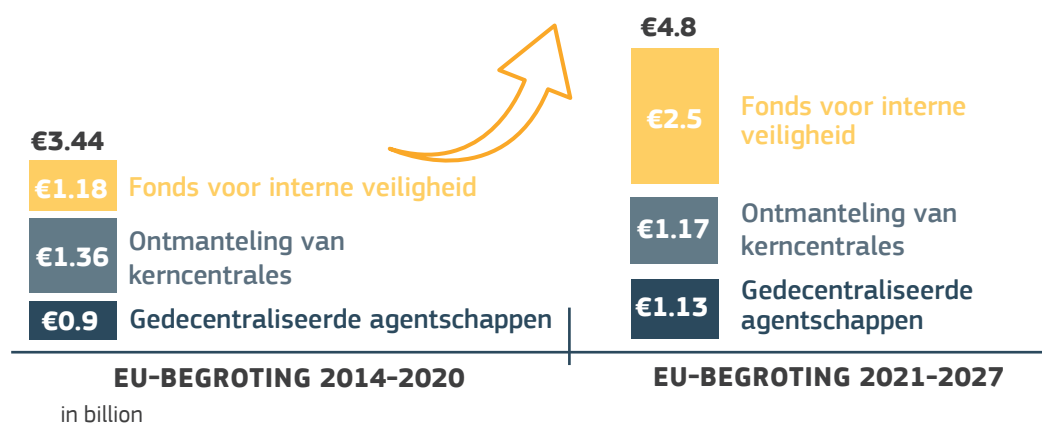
€3.44

€1.18 Fonds voor interne veiligheid

€1.36 Ontmanteling van kerncentrales

€0.9 Gedecentraliseerde agentschappen

EU-BEGROTING 2014-2020

€4.8

€2.5 Fonds voor interne veiligheid

€1.17 Ontmanteling van kerncentrales

€1.13 Gedecentraliseerde agentschappen

EU-BEGROTING 2021-2027

in billion